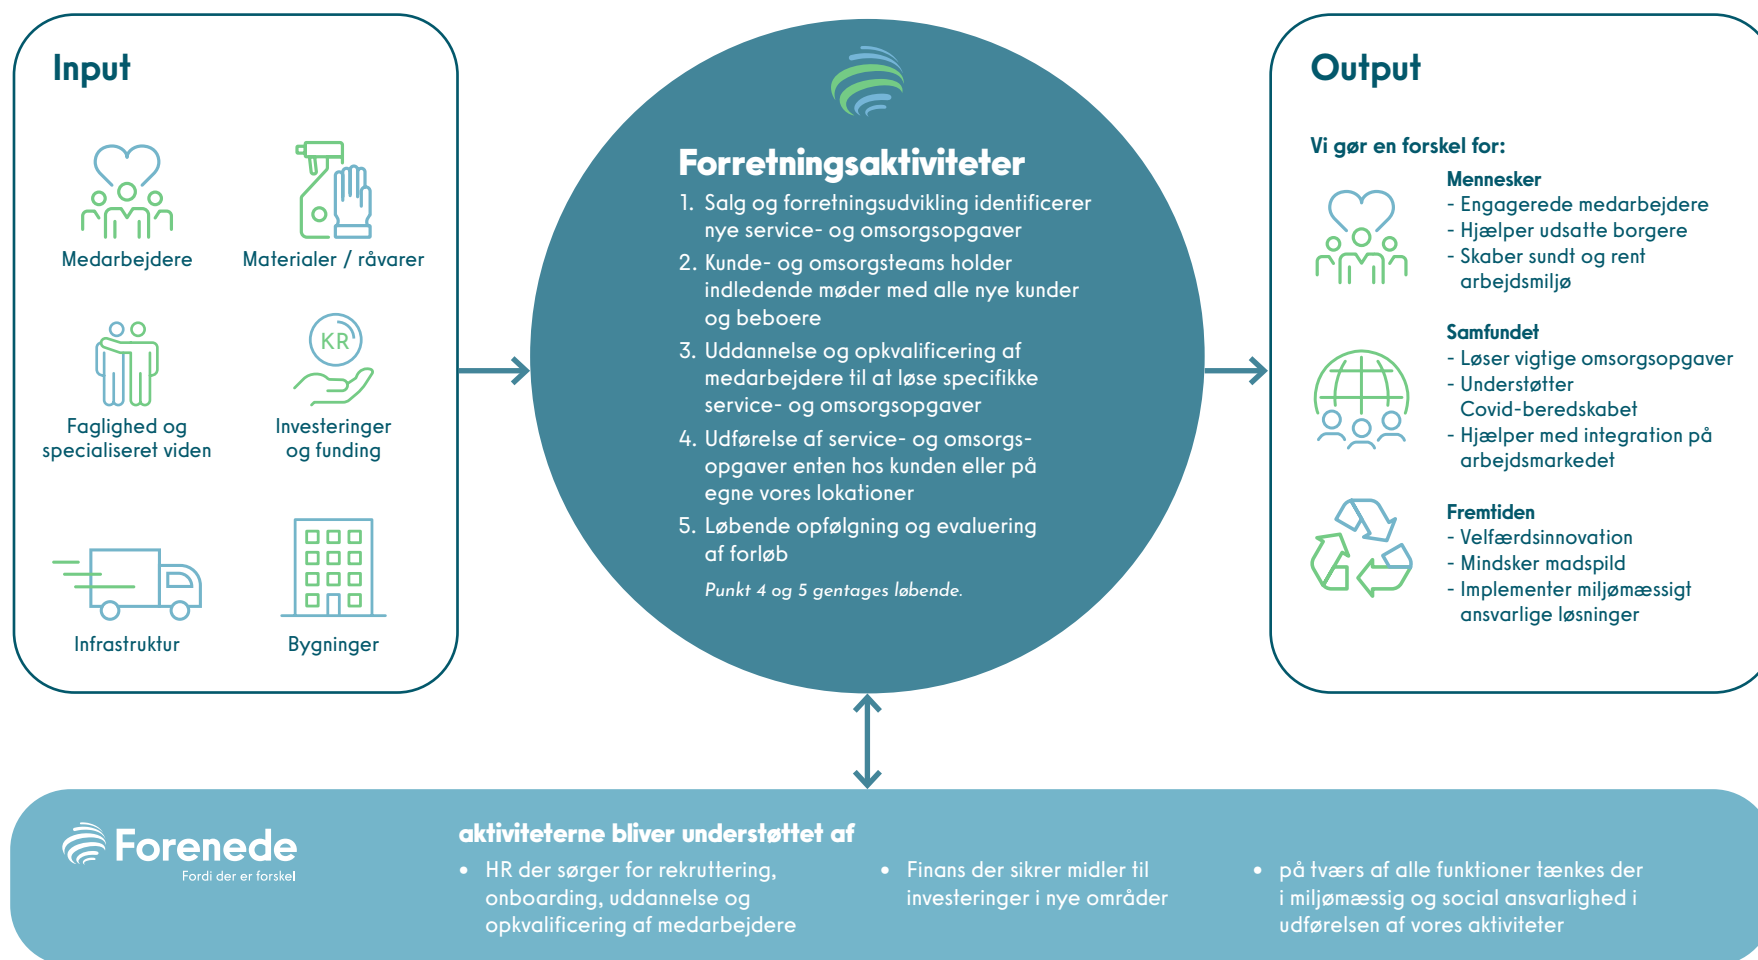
Input

Medarbejdere

Materialer / råvarer

Faglighed og specialiseret viden

KR

Investeringer og funding

Infrastruktur

Bygninger

Forretningsaktiviteter

1. Salg og forretningsudvikling identificerer nye service- og omsorgsopgaver
2. Kunde- og omsorgsteams holder indledende møder med alle nye kunder og beboere
3. Uddannelse og opkvalificering af medarbejdere til at løse specifikke service- og omsorgsopgaver
4. Udførelse af service- og omsorgsopgaver enten hos kunden eller på egne vores lokationer
5. Løbende opfølgning og evaluering af forløb

Punkt 4 og 5 gentages løbende.

Output

Vi gør en forskel for:

Mennesker
- Engagerede medarbejdere
- Hjælper udsatte borgere
- Skaber sundt og rent arbejdsmiljø

Samfundet
- Løser vigtige omsorgsopgaver
- Understøtter Covid-beredskabet
- Hjælper med integration på arbejdsmarkedet

Fremtiden
- Velfærdsinnovation
- Mindsker madspild
- Implementer miljømæssigt ansvarlige løsninger

Forenede
Fordi der er forskel

aktiviteterne bliver understøttet af

• HR der sørger for rekruttering, onboarding, uddannelse og opkvalificering af medarbejdere

• Finans der sikrer midler til investeringer i nye områder

• på tværs af alle funktioner tænkes der i miljømæssig og social ansvarlighed i udførelsen af vores aktiviteter